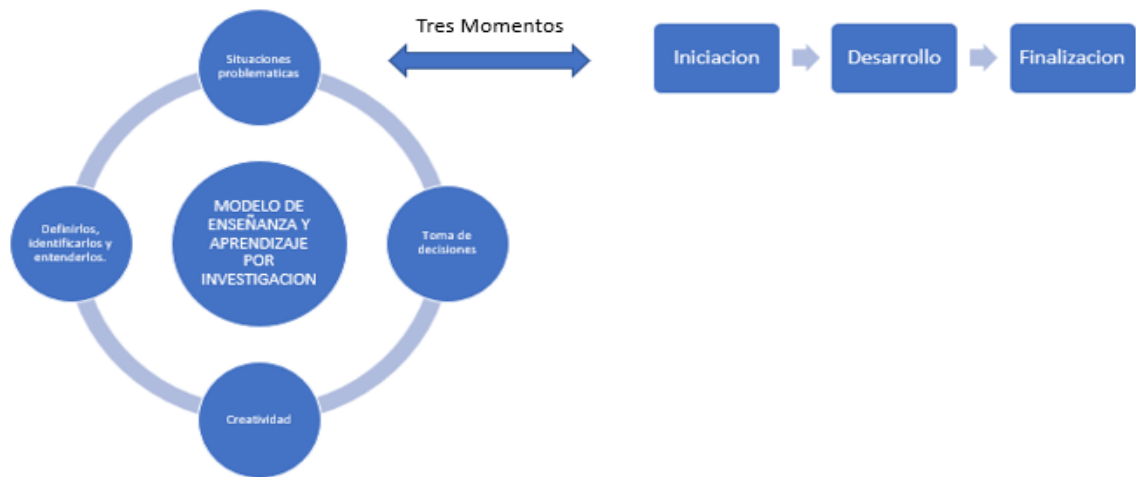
Situaciones problematicas

Tres Momentos

Iniciacion

Desarrollo

Finalizacion

Definirlos, identificarlos y entenderlos.

MODELO DE ENSEÑANZA Y APRENDIZAJE POR INVESTIGACION

Toma de decisiones

Creatividad